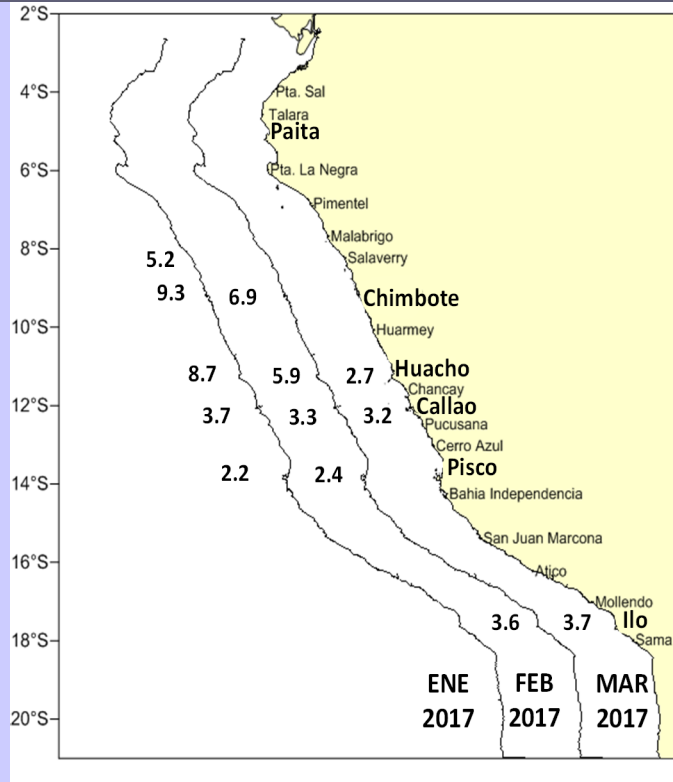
2°S
4°S
6°S
8°S
10°S
12°S
14°S
16°S
18°S
20°S

Pta. Sal
Talara
Paita
Pta. La Negra
Pimentel
Malabrigo
Salaverry
Chimbote
Huarmey
Huacho
Chancay
Callao
Pucusana
Cerro Azul
Pisco
Bahia Independencia
San Juan Marcona
Atico
Mollendo
Ilo
Sama

5.2
9.3
6.9
8.7
5.9
2.7
3.7
3.3
3.2
2.2
2.4
3.6
3.7

ENE 2017
FEB 2017
MAR 2017